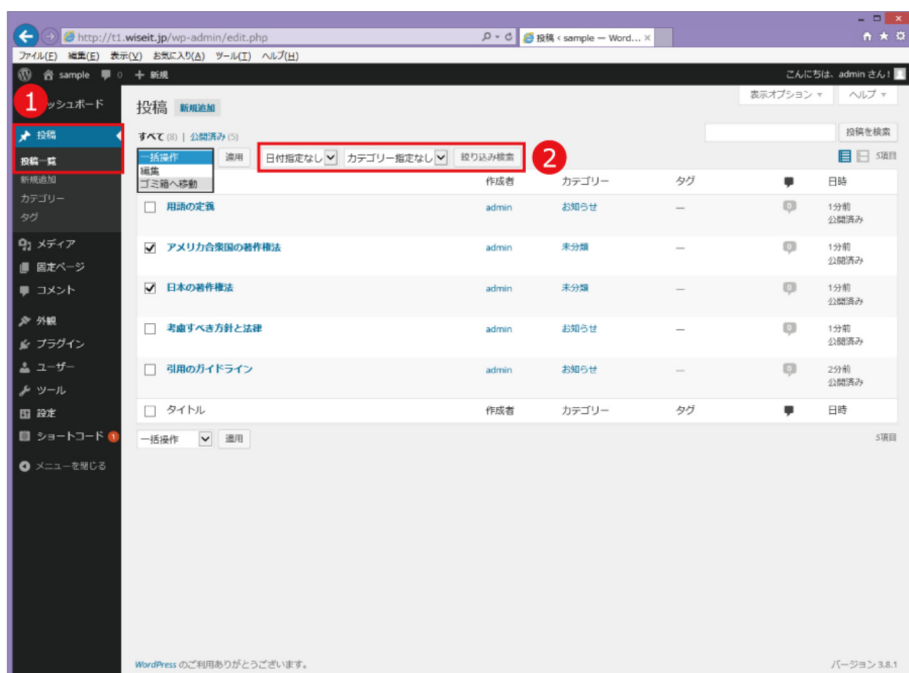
http://t1.wiseit.jp/wp-admin/edit.php
投稿 ‹ sample — Word... ×
ファイル(F) 編集(E) 表示(V) お気に入り(A) ツール(T) ヘルプ(H)
sample 0 + 新規
こんにちは、admin さん！

1
ッシュボード
投稿
投稿一覧
新規追加
カテゴリー
タグ
メディア
固定ページ
コメント
外観
プラグイン
ユーザー
ツール
設定
ショートコード 1
メニューを閉じる

表示オプション ▼ ヘルプ ▼
投稿 新規追加
すべて (5) | 公開済み (5)
投稿を検索
一括操作
編集
ゴミ箱へ移動
適用
日付指定なし カテゴリー指定なし 絞り込み検索
2
5項目

| | 作成者 | カテゴリー | タグ | | 日時 |
|---|---|---|---|---|---|
| 用語の定義 | admin | お知らせ | — | 0 | 1分前 公開済み |
| アメリカ合衆国の著作権法 | admin | 未分類 | — | 0 | 1分前 公開済み |
| 日本の著作権法 | admin | 未分類 | — | 0 | 1分前 公開済み |
| 考慮すべき方針と法律 | admin | お知らせ | — | 0 | 1分前 公開済み |
| 引用のガイドライン | admin | お知らせ | — | 0 | 2分前 公開済み |
| タイトル | 作成者 | カテゴリー | タグ | | 日時 |

一括操作 適用
5項目

WordPress のご利用ありがとうございます。
バージョン 3.8.1